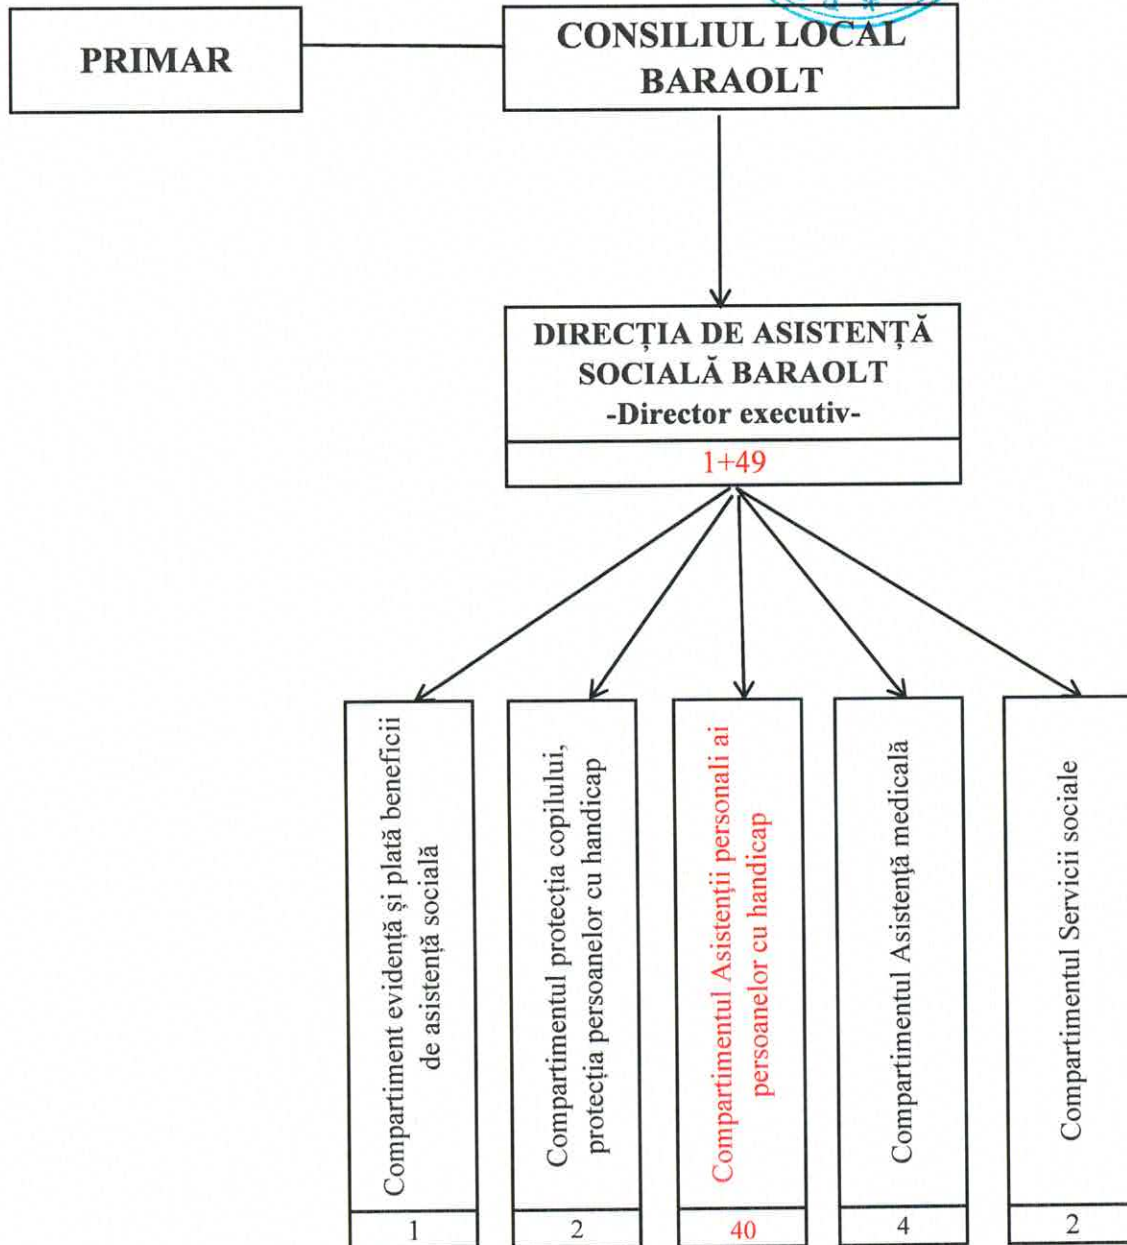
PRIMAR

CONSILIUL LOCAL BARAOLT

DIRECȚIA DE ASISTENȚĂ SOCIALĂ BARAOLT
-Director executiv-

1+49

Compartiment evidență și plată beneficii de asistență socială

1

Compartimentul protecția copilului, protecția persoanelor cu handicap

2

Compartimentul Asistenții personali ai persoanelor cu handicap

40

Compartimentul Asistență medicală

4

Compartimentul Servicii sociale

2